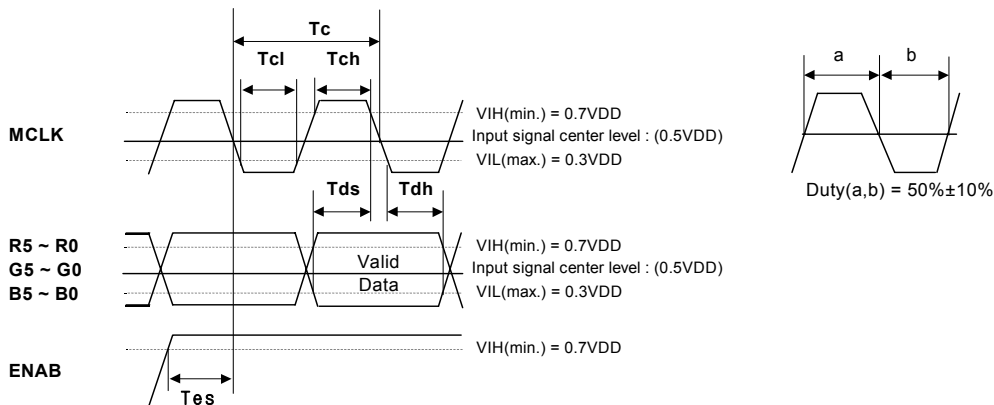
Tc

Tcl

Tch

a

b

MCLK

VIH(min.) = 0.7VDD

Input signal center level : (0.5VDD)

VIL(max.) = 0.3VDD

Tds

Tdh

Duty(a,b) = 50%±10%

R5 ~ R0

G5 ~ G0

B5 ~ B0

Valid Data

VIH(min.) = 0.7VDD

Input signal center level : (0.5VDD)

VIL(max.) = 0.3VDD

ENAB

VIH(min.) = 0.7VDD

Tes